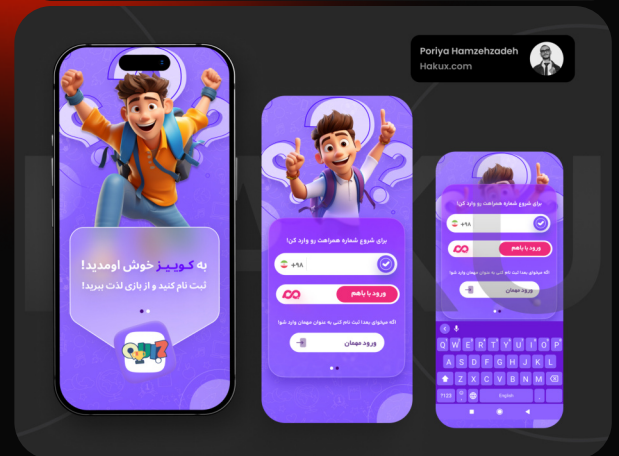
Poriya Hamzehzadeh
Hakux.com

به کوییز خوش اومدید!
ثبت نام کنید و از بازی لذت ببرید!

برای شروع شماره همراهت رو وارد کن!
+۹۸
ورود با باهم
اگه میخوای بعدا ثبت نام کنی به عنوان مهمان وارد شو!
ورود مهمان

برای شروع شماره همراهت رو وارد کن!
+۹۸
ورود با باهم
اگه میخوای بعدا ثبت نام کنی به عنوان مهمان وارد شو!
ورود مهمان

Q W E R T Y U I O P
A S D F G H J K L
Z X C V B N M
?123
English